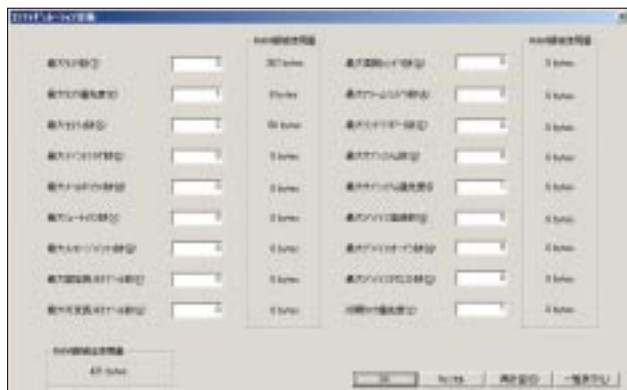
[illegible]

RAM領域使用量

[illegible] | 1 | 267 bytes
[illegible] | 1 | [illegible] bytes
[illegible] | 1 | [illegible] bytes
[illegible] | 0 | 0 bytes
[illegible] | 0 | 0 bytes
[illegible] | 0 | 0 bytes
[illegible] | 0 | 0 bytes
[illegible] | 0 | 0 bytes
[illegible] | 0 | 0 bytes

RAM領域使用量

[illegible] | 0 | 0 bytes
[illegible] | 0 | 0 bytes
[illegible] | 0 | 0 bytes
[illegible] | 0 | 0 bytes
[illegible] | 0 | 0 bytes
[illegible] | 0 | 0 bytes
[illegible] | 0 | 0 bytes
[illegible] | 0 | 0 bytes
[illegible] | 0 | 0 bytes

RAM領域総使用量
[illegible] bytes

OK | キャンセル | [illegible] | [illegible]